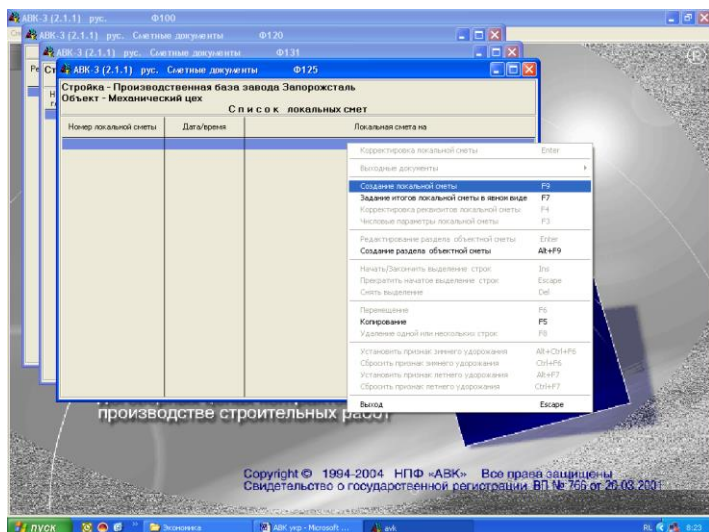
АВК-3 (2.1.1) рус. Ф100

АВК-3 (2.1.1) рус. Сметные документы Ф120

АВК-3 (2.1.1) рус. Сметные документы Ф131

АВК-3 (2.1.1) рус. Сметные документы Ф125

Стройка - Производственная база завода Запорожсталь
Объект - Механический цех

Список локальных смет

| Номер локальной сметы | Дата/время | Локальная смета на |
|---|---|---|

Корректировка локальной сметы Enter
Выходные документы
Создание локальной сметы F9
Задание итогов локальной сметы в явном виде F7
Корректировка реквизитов локальной сметы F4
Числовые параметры локальной сметы F3
Редактирование раздела объектной сметы Enter
Создание раздела объектной сметы Alt+F9
Начать/Закончить выделение строк Ins
Прекратить начатое выделение строк Escape
Снять выделение Del
Перемещение F6
Копирование F5
Удаление одной или нескольких строк F8
Установить признак зимнего удорожания Alt+Ctrl+F6
Сбросить признак зимнего удорожания Ctrl+F6
Установить признак летнего удорожания Alt+F7
Сбросить признак летнего удорожания Ctrl+F7
Выход Escape

производстве строительных работ

Copyright © 1994-2004 НПФ «АВК» Все права защищены
Свидетельство о государственной регистрации ВП № 766 от 26.03.2001

пуск Экономика АВК укр - Microsoft ... avk RL 8:23